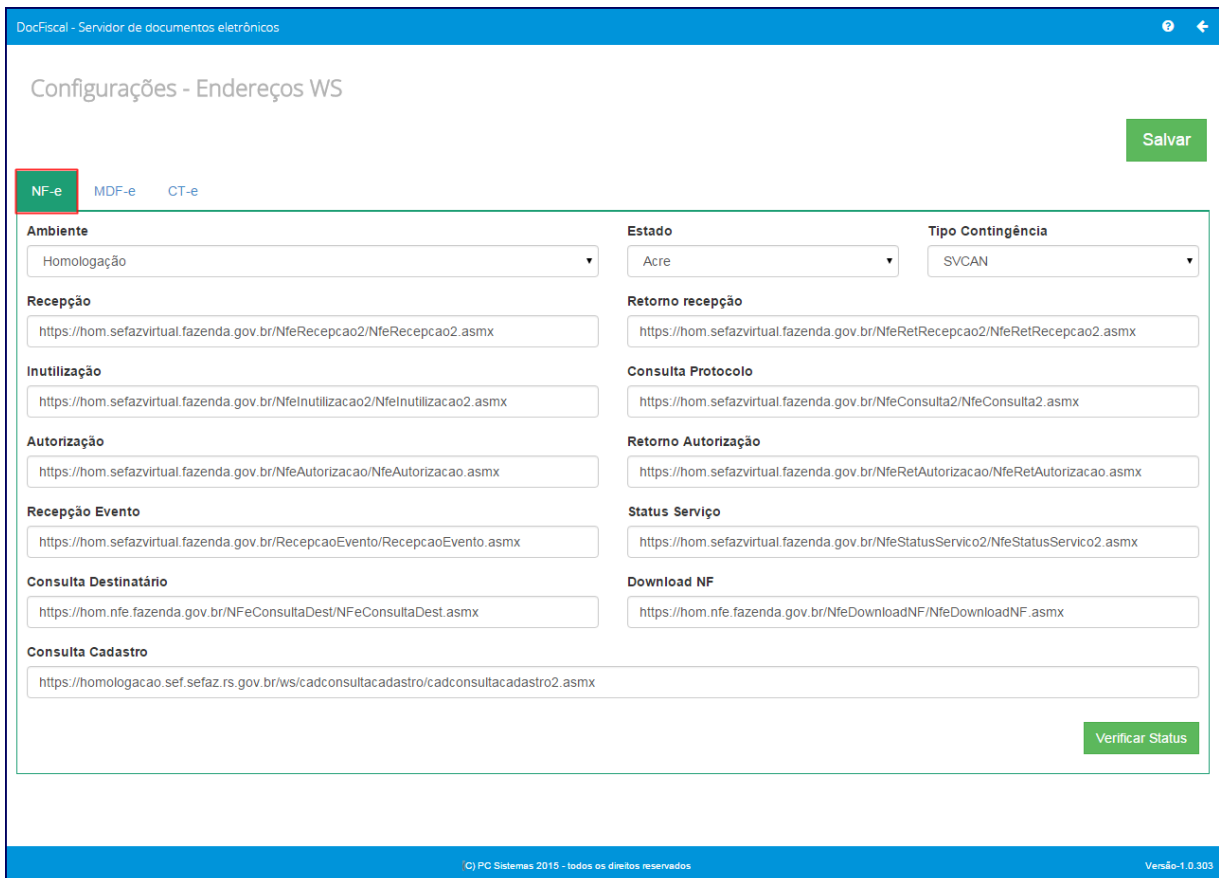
DocFiscal - Servidor de documentos eletrônicos

Configurações - Endereços WS

Salvar

NF-e
MDF-e
CT-e

Ambiente
Homologação

Estado
Acre

Tipo Contingência
SVCAN

Recepção
https://hom.sefazvirtual.fazenda.gov.br/NfeRecepcao2/NfeRecepcao2.asmx

Retorno recepção
https://hom.sefazvirtual.fazenda.gov.br/NfeRetRecepcao2/NfeRetRecepcao2.asmx

Inutilização
https://hom.sefazvirtual.fazenda.gov.br/NfeInutilizacao2/NfeInutilizacao2.asmx

Consulta Protocolo
https://hom.sefazvirtual.fazenda.gov.br/NfeConsulta2/NfeConsulta2.asmx

Autorização
https://hom.sefazvirtual.fazenda.gov.br/NfeAutorizacao/NfeAutorizacao.asmx

Retorno Autorização
https://hom.sefazvirtual.fazenda.gov.br/NfeRetAutorizacao/NfeRetAutorizacao.asmx

Recepção Evento
https://hom.sefazvirtual.fazenda.gov.br/RecepcaoEvento/RecepcaoEvento.asmx

Status Serviço
https://hom.sefazvirtual.fazenda.gov.br/NfeStatusServico2/NfeStatusServico2.asmx

Consulta Destinatário
https://hom.nfe.fazenda.gov.br/NFeConsultaDest/NFeConsultaDest.asmx

Download NF
https://hom.nfe.fazenda.gov.br/NfeDownloadNF/NfeDownloadNF.asmx

Consulta Cadastro
https://homologacao.sef.sefaz.rs.gov.br/ws/cadconsultacadastro/cadconsultacadastro2.asmx

Verificar Status

(C) PC Sistemas 2015 - todos os direitos reservados
Versão-1.0.303